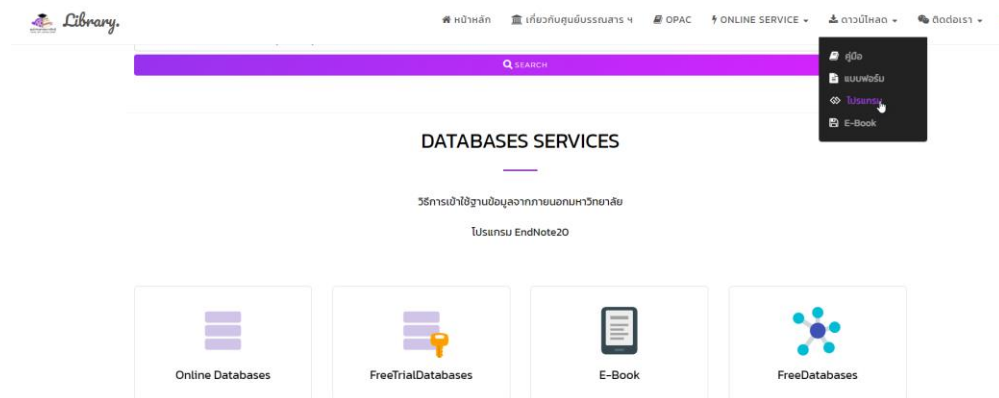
Library.

หน้าหลัก เกี่ยวกับศูนย์บรรณสาร ฯ OPAC ONLINE SERVICE ดาวน์โหลด ติดต่อเรา

คู่มือ
แบบฟอร์ม
โปรแกรม
E-Book

SEARCH

DATABASES SERVICES

วิธีการเข้าใช้ฐานข้อมูลจากภายนอกมหาวิทยาลัย

โปรแกรม EndNote20

Online Databases

FreeTrialDatabases

E-Book

FreeDatabases